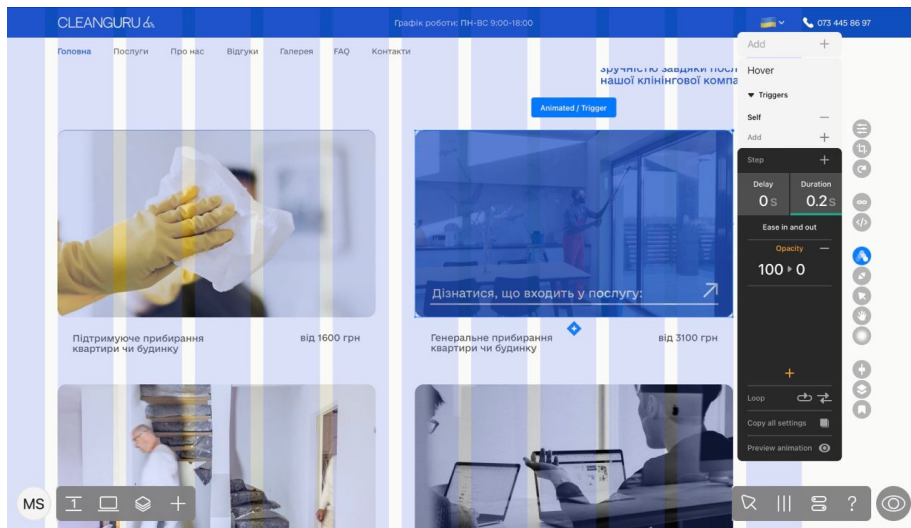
CLEANGURU

Графік роботи: ПН-ВС 9:00-18:00

073 445 86 97

Головна Послуги Про нас Відгуки Галерея FAQ Контакти

зручністю завдяки посл
нашої клінінгової компа

Animated / Trigger

Дізнатися, що входить у послугу:

Підтримуюче прибирання квартири чи будинку

від 1600 грн

Генеральне прибирання квартири чи будинку

від 3100 грн

Add

Hover

Triggers

Self

Add

Step

Delay
0s

Duration
0.2s

Ease in and out

Opacity

100 ▸ 0

Loop

Copy all settings

Preview animation

MS

?